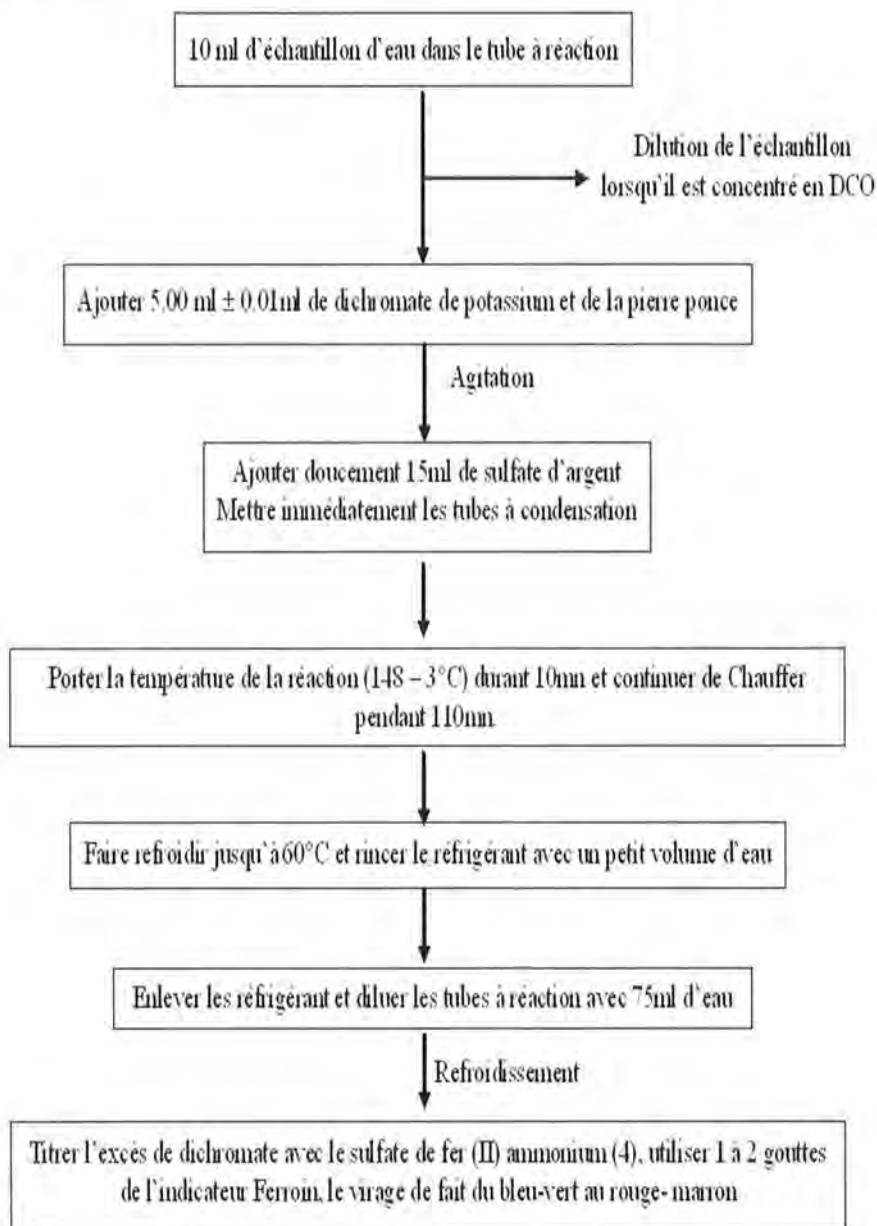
10 ml d'échantillon d'eau dans le tube à réaction

Dilution de l'échantillon lorsqu'il est concentré en DCO

Ajouter 5,00 ml ± 0,01ml de dichromate de potassium et de la pierre ponce

Agitation

Ajouter doucement 15ml de sulfate d'argent
Mettre immédiatement les tubes à condensation

Porter la température de la réaction (148 – 3°C) durant 10mn et continuer de Chauffer pendant 110mn

Faire refroidir jusqu'à 60°C et rincer le réfrigérant avec un petit volume d'eau

Enlever les réfrigérant et diluer les tubes à réaction avec 75ml d'eau

Refroidissement

Titrer l'excès de dichromate avec le sulfate de fer (II) ammonium (4), utiliser 1 à 2 gouttes de l'indicateur Ferroin, le virage de fait du bleu-vert au rouge- marron